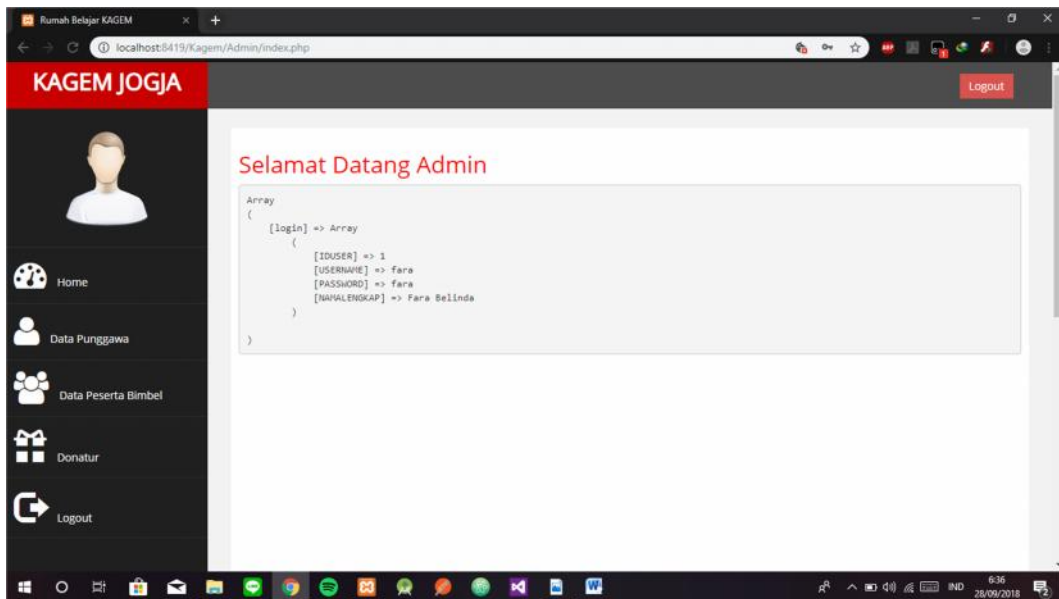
Rumah Belajar KAGEM

localhost:8419/Kagem/Admin/index.php

KAGEM JOGJA

Logout

Home

Data Punggawa

Data Peserta Bimbel

Donatur

Logout

Selamat Datang Admin

Array
(
[login] => Array
(
[IDUSER] => 1
[USERNAME] => fara
[PASSWORD] => fara
[NAMALENGKAP] => Fara Belinda
)

)

IND 6:36 28/09/2018